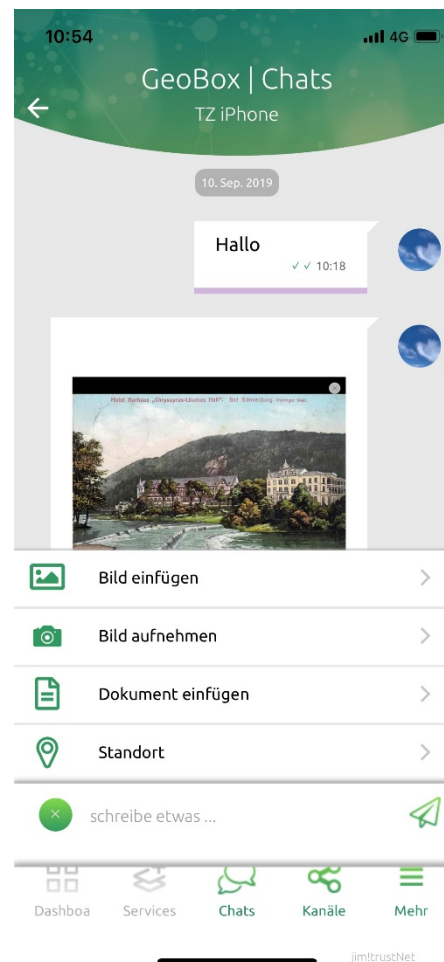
10:54
4G

GeoBox | Chats
TZ iPhone

10. Sep. 2019

Hallo
✓✓ 10:18

Hotel Kurhaus „Chrysopras-Löwinn Hof" Bad Schmiedeberg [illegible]

Bild einfügen

Bild aufnehmen

Dokument einfügen

Standort

schreibe etwas ...

Dashboa
Services
Chats
Kanäle
Mehr

jimitrustNet